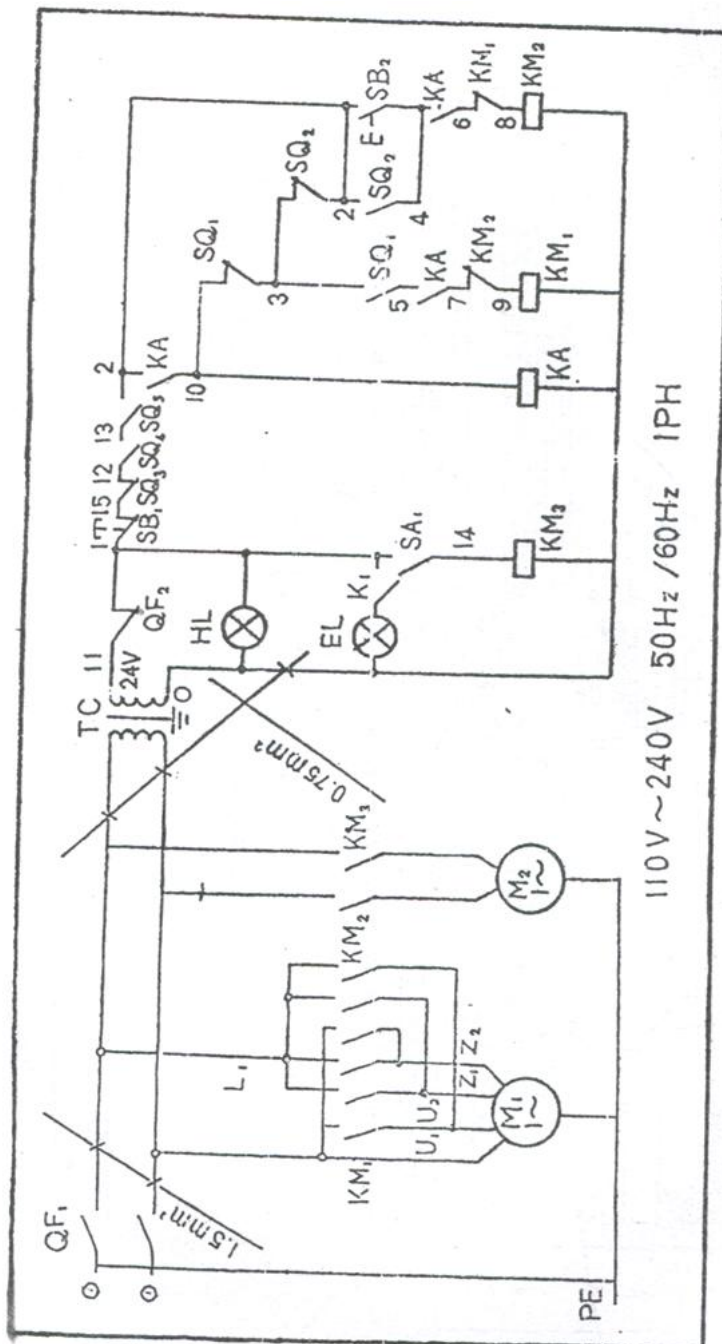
QF$_1$
1.5mm$^2$
PE
L$_1$
KM$_1$
U$_1$ U$_2$ Z$_1$ Z$_2$
M$_1$ 1~
KM$_2$
KM$_3$
M$_2$ 1~
0.75mm$^2$
TC 11
24V
0
QF$_2$
HL
EL K$_1$
SA$_1$
14
KM$_3$
1 15 12 13
SB$_1$ SQ$_3$ SQ$_4$ SQ$_5$
2
KA
10
KA
SQ$_1$
3
SQ$_2$
2
SQ$_1$
5
KA
7
KM$_2$
9
KM$_1$
SQ$_2$
E
SB$_2$
4
KA
6
KM$_1$
8
KM$_2$
110V~240V 50Hz /60Hz 1PH